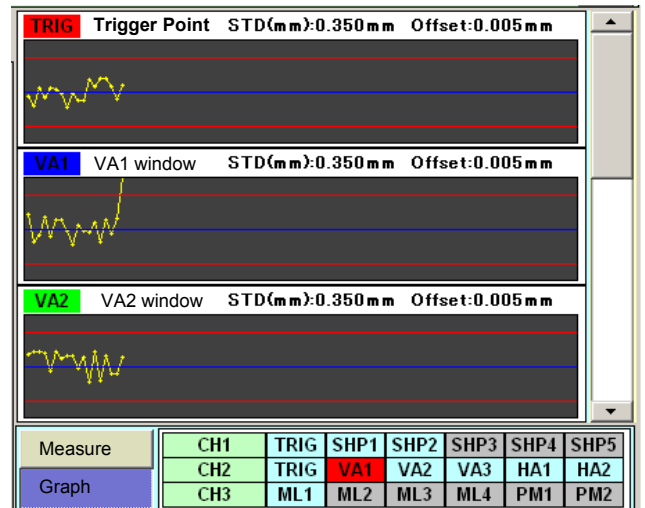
TRIG Trigger Point STD(mm):0.350mm Offset:0.005mm

VA1 VA1 window STD(mm):0.350mm Offset:0.005mm

VA2 VA2 window STD(mm):0.350mm Offset:0.005mm

Measure

Graph

| CH1 | TRIG | SHP1 | SHP2 | SHP3 | SHP4 | SHP5 |
|---|---|---|---|---|---|---|
| CH2 | TRIG | VA1 | VA2 | VA3 | HA1 | HA2 |
| CH3 | ML1 | ML2 | ML3 | ML4 | PM1 | PM2 |